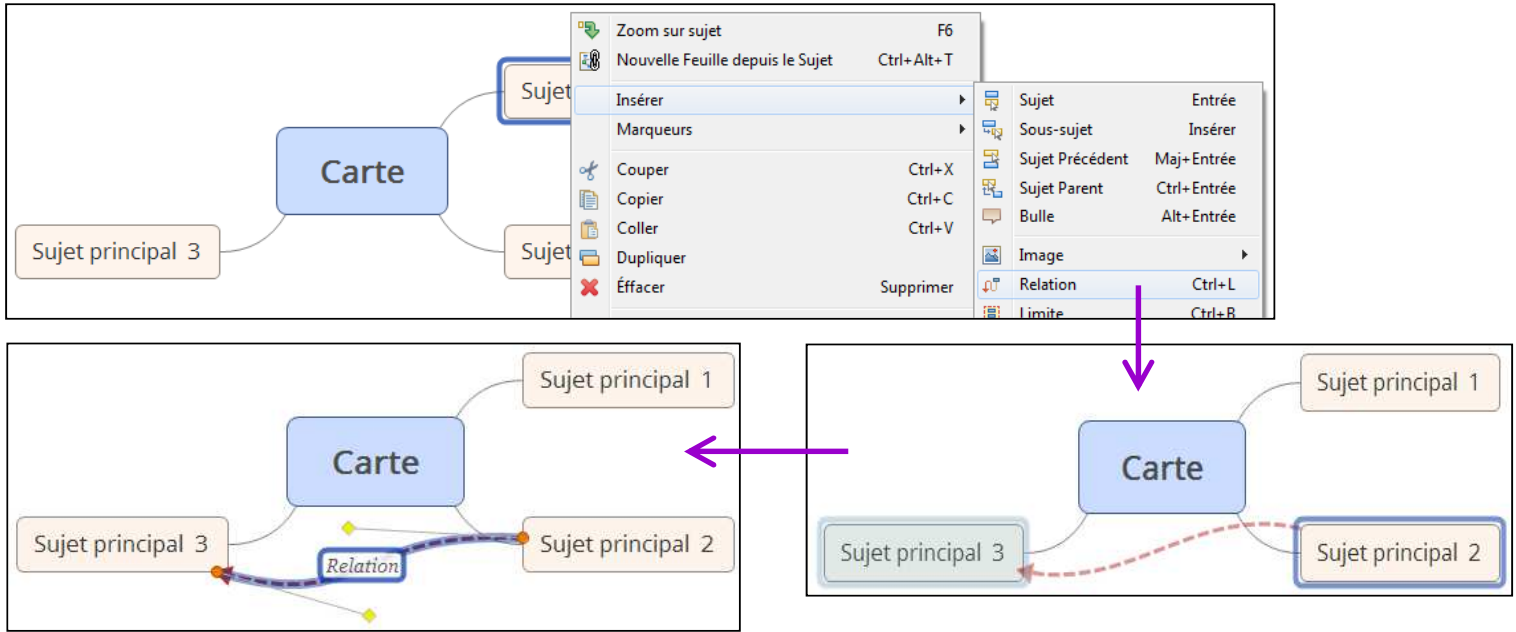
Sujet
Carte
Sujet principal 3
Sujet

Zoom sur sujet F6
Nouvelle Feuille depuis le Sujet Ctrl+Alt+T
Insérer
Marqueurs
Couper Ctrl+X
Copier Ctrl+C
Coller Ctrl+V
Dupliquer
Éffacer Supprimer

Sujet Entrée
Sous-sujet Insérer
Sujet Précédent Maj+Entrée
Sujet Parent Ctrl+Entrée
Bulle Alt+Entrée
Image
Relation Ctrl+L
Limite Ctrl+B

Sujet principal 1
Carte
Sujet principal 3
Relation
Sujet principal 2

Sujet principal 1
Carte
Sujet principal 3
Sujet principal 2